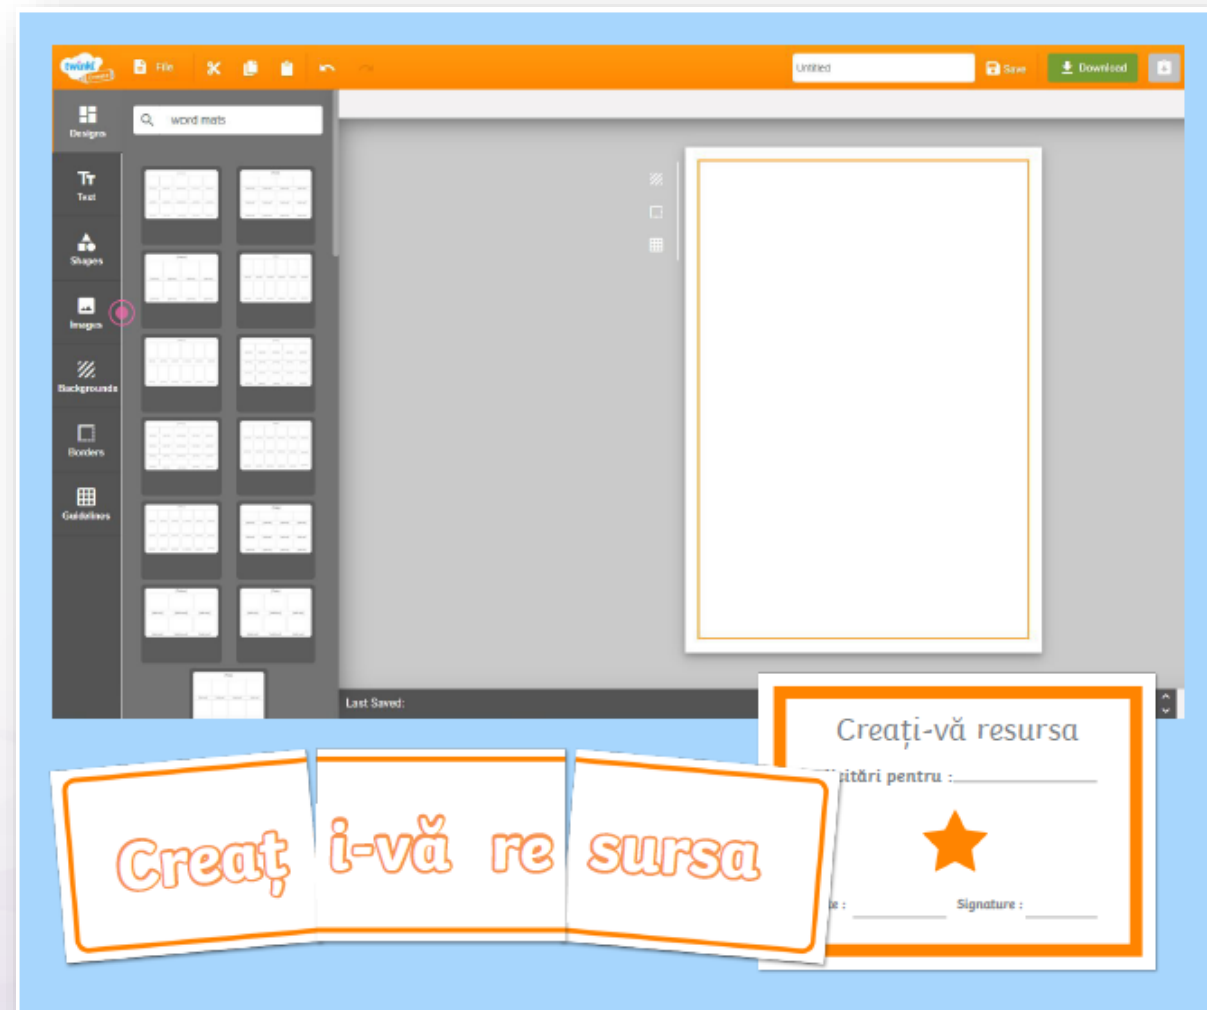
twinkl create

File

Untitled

Save

Download

word mats

Designs

Text

Shapes

Images

Backgrounds

Borders

Guidelines

Last Saved:

Creaț

i-vă re

sursa

Creați-vă resursa

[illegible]itări pentru :

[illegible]e :

Signature :